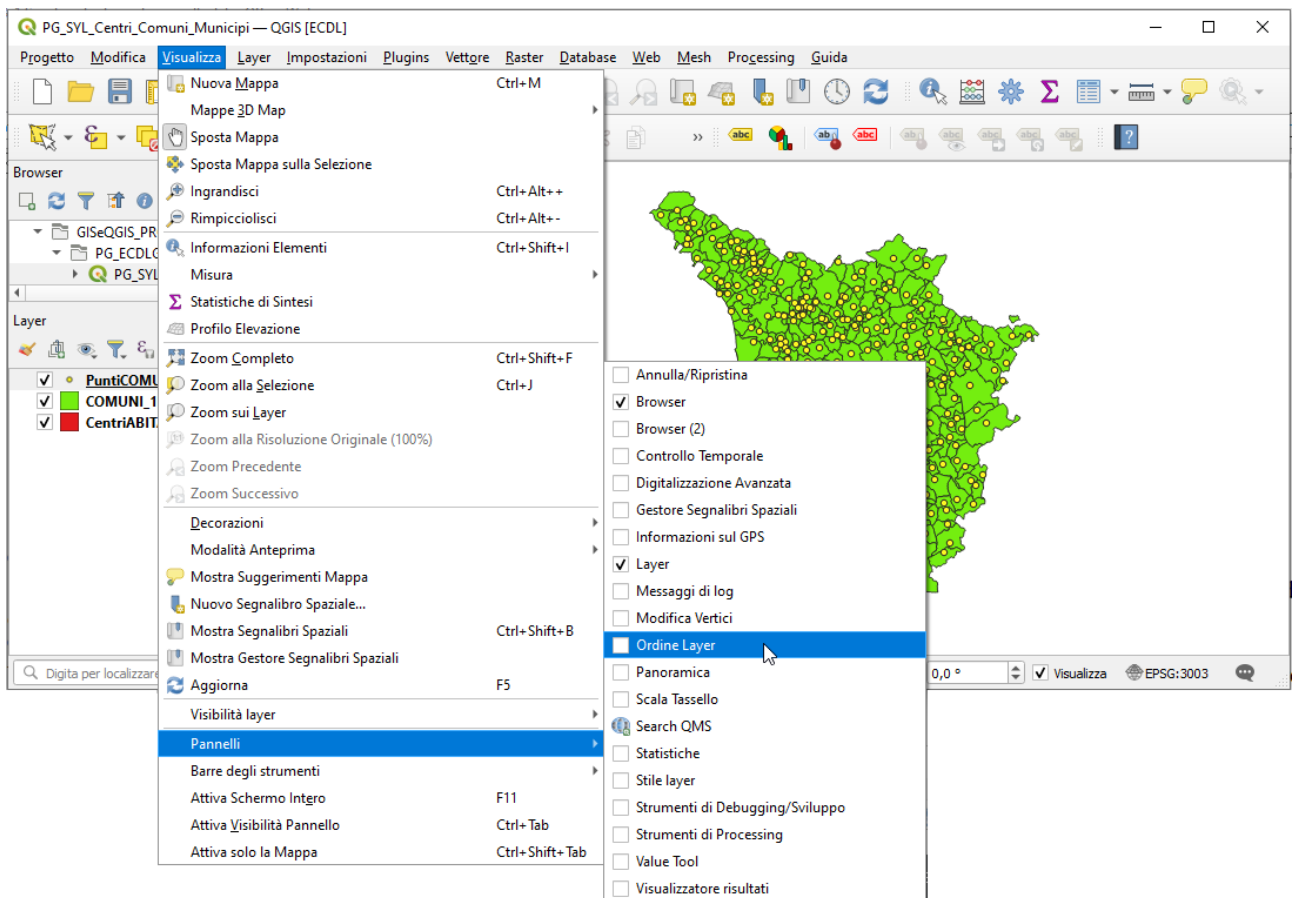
PG_SYL_Centri_Comuni_Municipi — QGIS [ECDL]

Progetto Modifica Visualizza Layer Impostazioni Plugins Vettore Raster Database Web Mesh Processing Guida

Browser

GISeQGIS_PR
PG_ECDLC
PG_SYL

Layer

PuntiCOMU
COMUNI_1
CentriABIT

Nuova Mappa Ctrl+M
Mappe 3D Map
Sposta Mappa
Sposta Mappa sulla Selezione
Ingrandisci Ctrl+Alt++
Rimpicciolisci Ctrl+Alt+-
Informazioni Elementi Ctrl+Shift+I
Misura
Statistiche di Sintesi
Profilo Elevazione
Zoom Completo Ctrl+Shift+F
Zoom alla Selezione Ctrl+J
Zoom sui Layer
Zoom alla Risoluzione Originale (100%)
Zoom Precedente
Zoom Successivo
Decorazioni
Modalità Anteprima
Mostra Suggerimenti Mappa
Nuovo Segnalibro Spaziale...
Mostra Segnalibri Spaziali Ctrl+Shift+B
Mostra Gestore Segnalibri Spaziali
Aggiorna F5
Visibilità layer
Pannelli
Barre degli strumenti
Attiva Schermo Intero F11
Attiva Visibilità Pannello Ctrl+Tab
Attiva solo la Mappa Ctrl+Shift+Tab

Annulla/Ripristina
Browser
Browser (2)
Controllo Temporale
Digitalizzazione Avanzata
Gestore Segnalibri Spaziali
Informazioni sul GPS
Layer
Messaggi di log
Modifica Vertici
Ordine Layer
Panoramica
Scala Tassello
Search QMS
Statistiche
Stile layer
Strumenti di Debugging/Sviluppo
Strumenti di Processing
Value Tool
Visualizzatore risultati

Digita per localizzare
0,0 ° Visualizza EPSG:3003